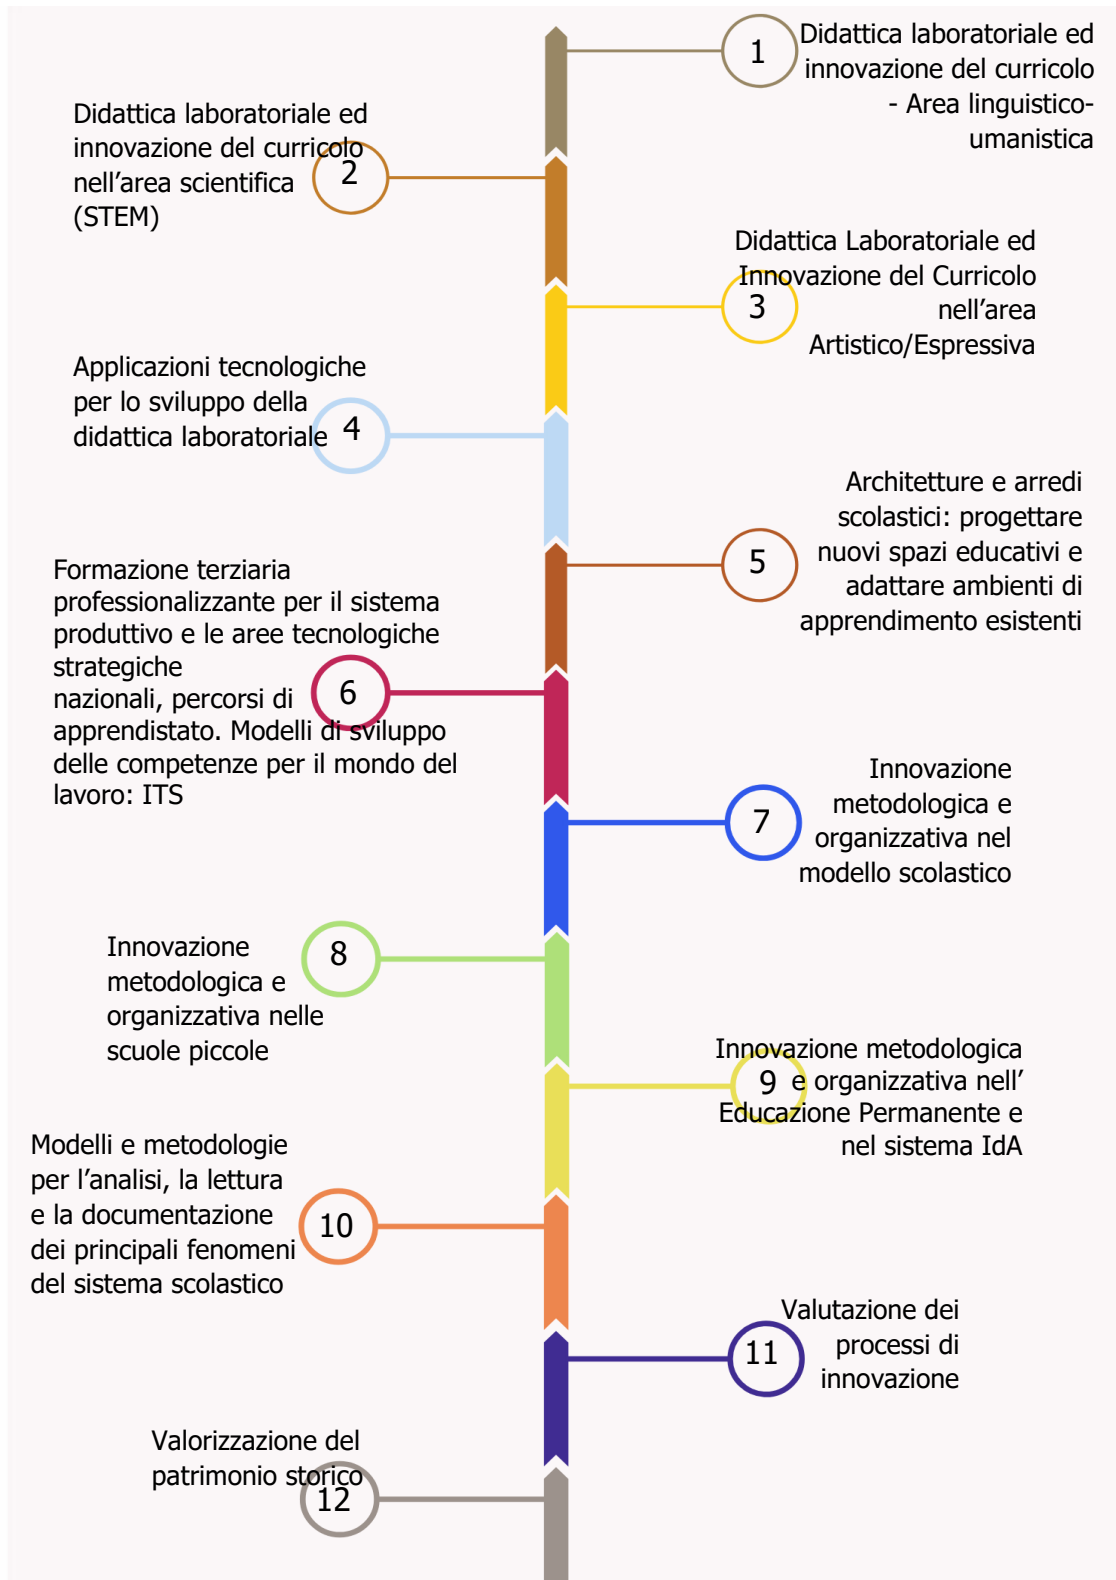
1 Didattica laboratoriale ed innovazione del curricolo - Area linguistico-umanistica

Didattica laboratoriale ed innovazione del curricolo nell’area scientifica (STEM) 2

3 Didattica Laboratoriale ed Innovazione del Curricolo nell’area Artistico/Espressiva

Applicazioni tecnologiche per lo sviluppo della didattica laboratoriale 4

5 Architetture e arredi scolastici: progettare nuovi spazi educativi e adattare ambienti di apprendimento esistenti

Formazione terziaria professionalizzante per il sistema produttivo e le aree tecnologiche strategiche
nazionali, percorsi di apprendistato. Modelli di sviluppo delle competenze per il mondo del lavoro: ITS 6

7 Innovazione metodologica e organizzativa nel modello scolastico

Innovazione metodologica e organizzativa nelle scuole piccole 8

9 Innovazione metodologica e organizzativa nell’ Educazione Permanente e nel sistema IdA

Modelli e metodologie per l’analisi, la lettura e la documentazione dei principali fenomeni del sistema scolastico 10

11 Valutazione dei processi di innovazione

Valorizzazione del patrimonio storico 12